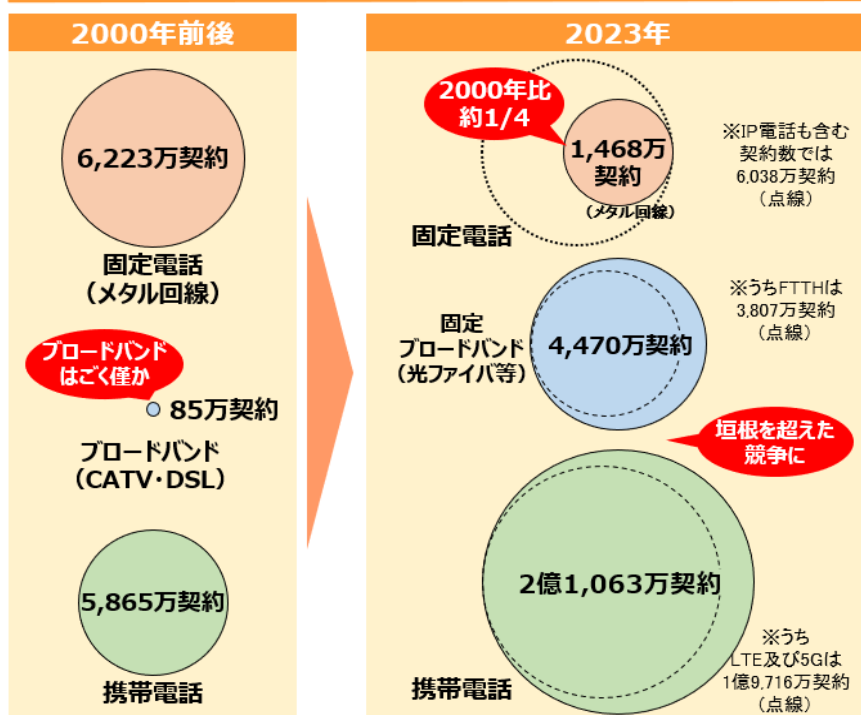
2000年前後

6,223万契約

固定電話
（メタル回線）

ブロードバンド
はごく僅か

85万契約

ブロードバンド
（CATV・DSL）

5,865万契約

携帯電話

2023年

2000年比
約1/4

1,468万
契約

（メタル回線）

※IP電話も含む
契約数では
6,038万契約
（点線）

固定電話

※うちFTTHは
3,807万契約
（点線）

固定
ブロードバンド
（光ファイバ等）

4,470万契約

垣根を超えた
競争に

2億1,063万契約

※うち
LTE及び5Gは
1億9,716万契約
（点線）

携帯電話